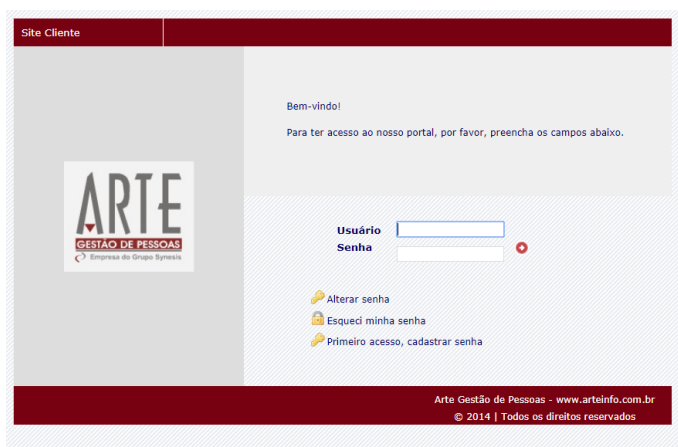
Site Cliente

ARTE
GESTÃO DE PESSOAS
Empresa do Grupo Synesis

Bem-vindo!

Para ter acesso ao nosso portal, por favor, preencha os campos abaixo.

Usuário
Senha

Alterar senha
Esqueci minha senha
Primeiro acesso, cadastrar senha

Arte Gestão de Pessoas - www.arteinfo.com.br
© 2014 | Todos os direitos reservados